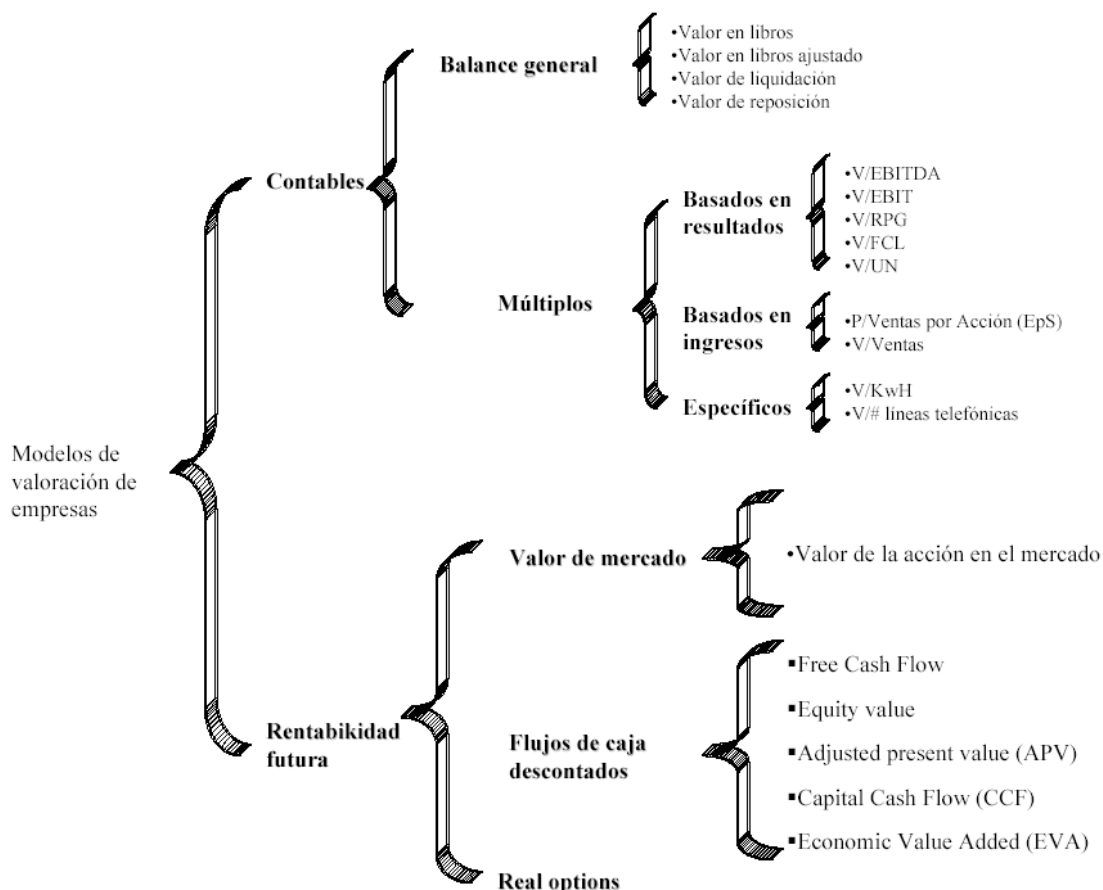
Modelos de valoración de empresas

Contables

Balance general

•Valor en libros
•Valor en libros ajustado
•Valor de liquidación
•Valor de reposición

Múltiplos

Basados en resultados

•V/EBITDA
•V/EBIT
•V/RPG
•V/FCL
•V/UN

Basados en ingresos

•P/Ventas por Acción (EpS)
•V/Ventas

Específicos

•V/KwH
•V/# líneas telefónicas

Rentabikidad futura

Valor de mercado

•Valor de la acción en el mercado

Flujos de caja descontados

▪Free Cash Flow
▪Equity value
▪Adjusted present value (APV)
▪Capital Cash Flow (CCF)
▪Economic Value Added (EVA)

Real options